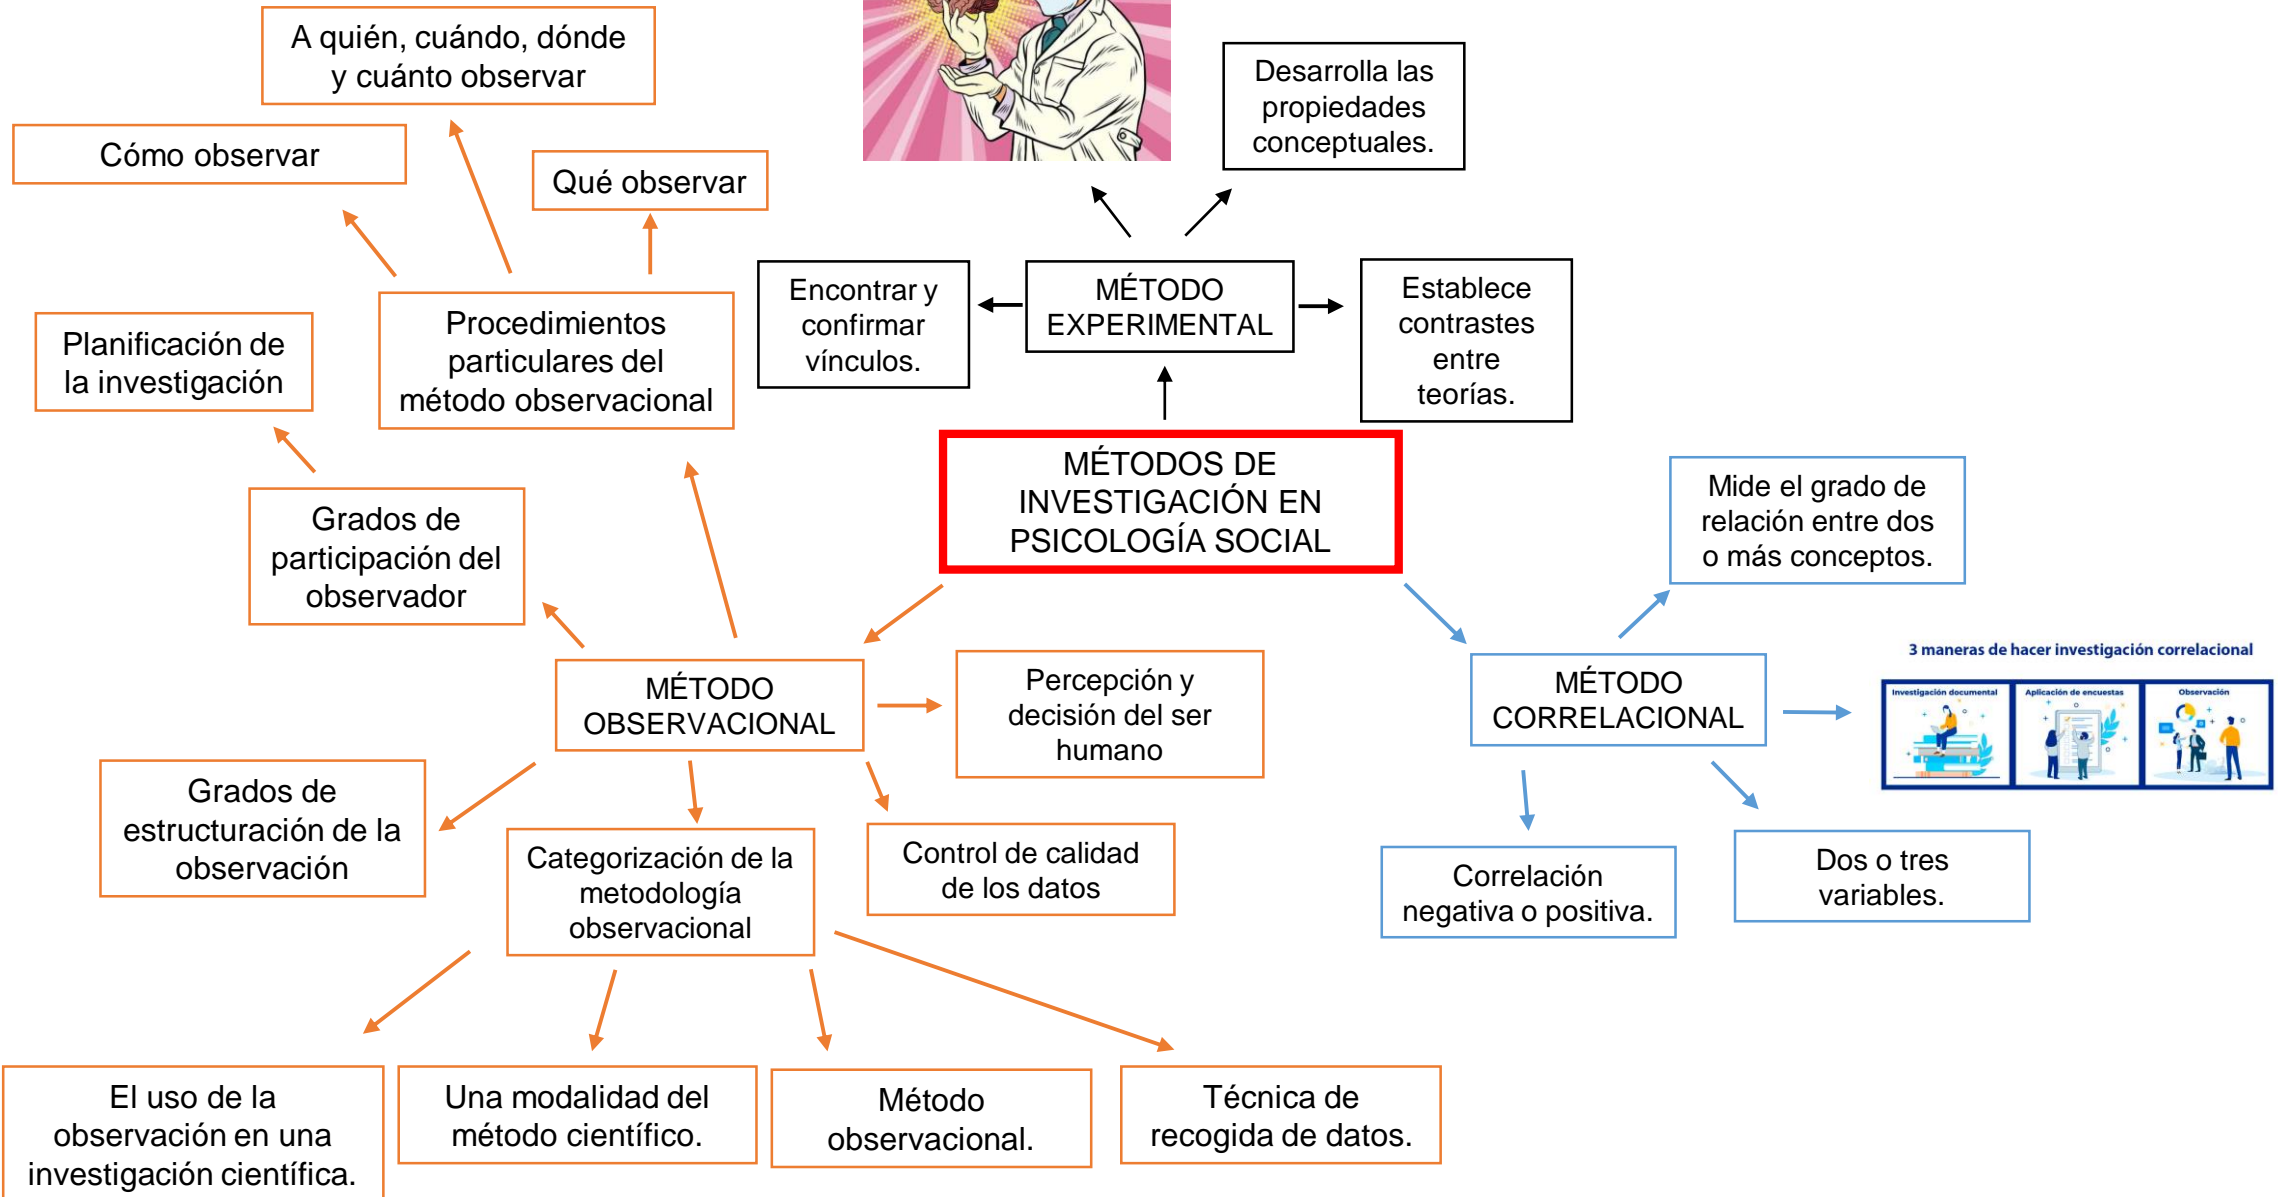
A quién, cuándo, dónde y cuánto observar

Cómo observar

Qué observar

Desarrolla las propiedades conceptuales.

Planificación de la investigación

Procedimientos particulares del método observacional

Encontrar y confirmar vínculos.

MÉTODO EXPERIMENTAL

Establece contrastes entre teorías.

MÉTODOS DE INVESTIGACIÓN EN PSICOLOGÍA SOCIAL

Grados de participación del observador

Mide el grado de relación entre dos o más conceptos.

MÉTODO OBSERVACIONAL

Percepción y decisión del ser humano

MÉTODO CORRELACIONAL

3 maneras de hacer investigación correlacional

Investigación documental

Aplicación de encuestas

Observación

Grados de estructuración de la observación

Categorización de la metodología observacional

Control de calidad de los datos

Correlación negativa o positiva.

Dos o tres variables.

El uso de la observación en una investigación científica.

Una modalidad del método científico.

Método observacional.

Técnica de recogida de datos.